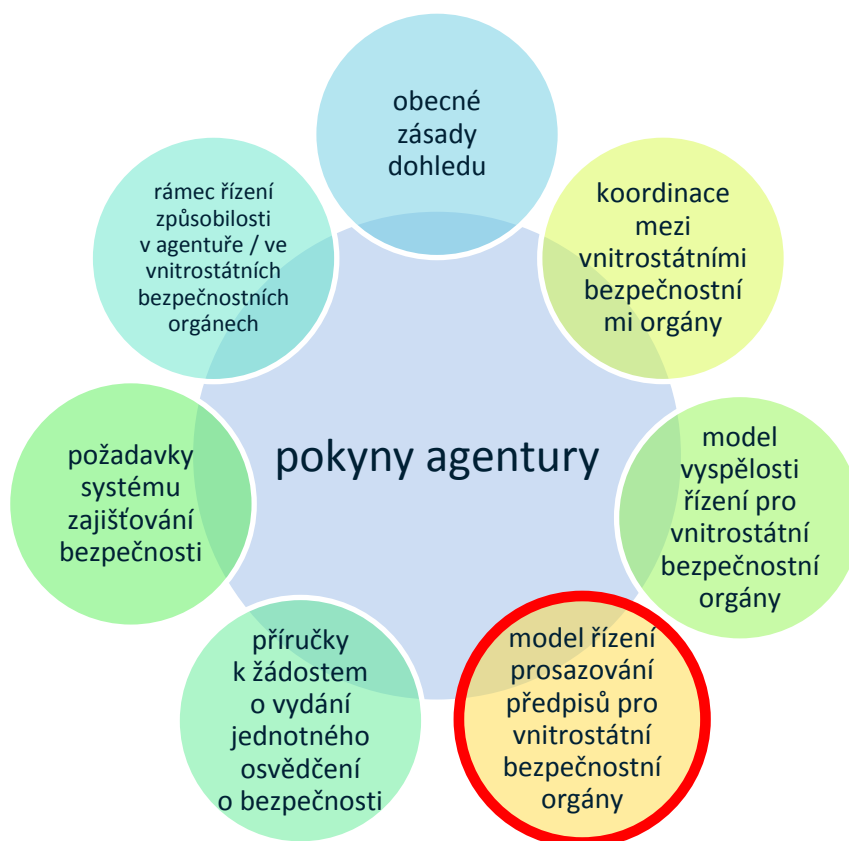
obecné zásady dohledu

koordinace mezi vnitrostátními bezpečnostní mi orgány

model vyspělosti řízení pro vnitrostátní bezpečnostní orgány

model řízení prosazování předpisů pro vnitrostátní bezpečnostní orgány

příručky k žádostem o vydání jednotného osvědčení o bezpečnosti

požadavky systému zajišťování bezpečnosti

rámec řízení způsobilosti v agentuře / ve vnitrostátních bezpečnostních orgánech

pokyny agentury